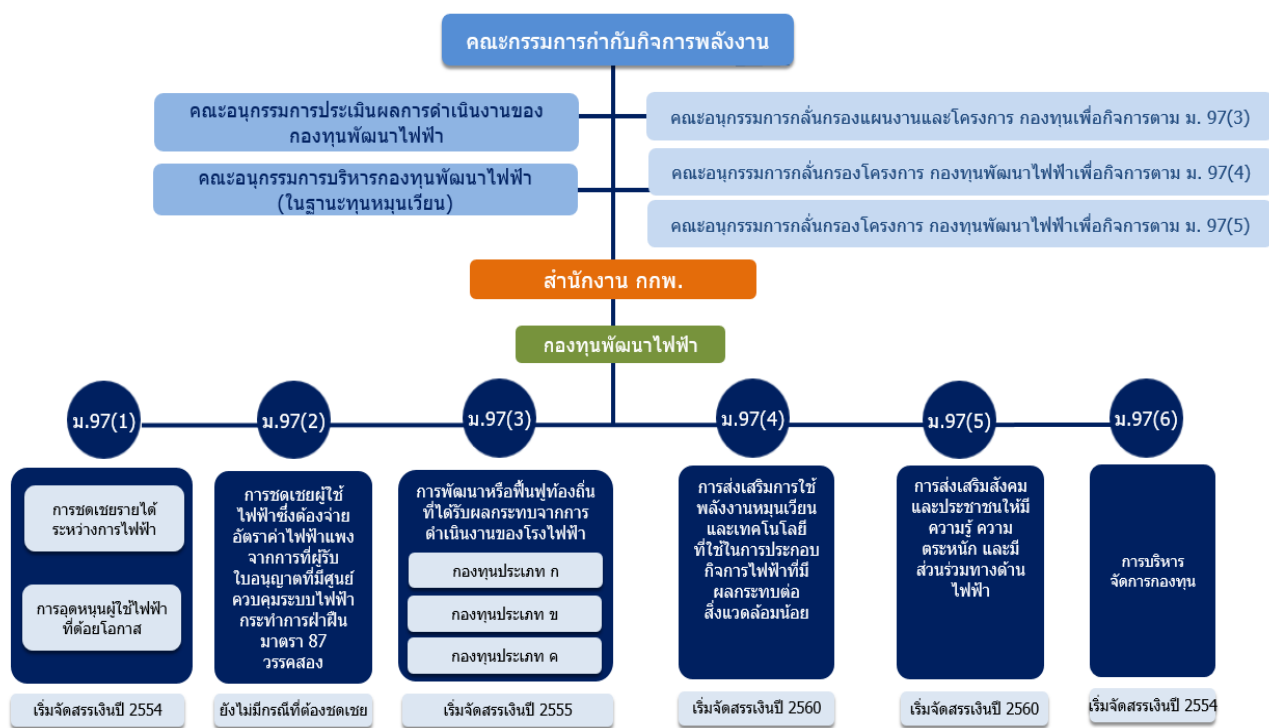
คณะกรรมการกำกับกิจการพลังงาน

คณะอนุกรรมการประเมินผลการดำเนินงานของกองทุนพัฒนาไฟฟ้า

คณะอนุกรรมการบริหารกองทุนพัฒนาไฟฟ้า (ในฐานะทุนหมุนเวียน)

คณะอนุกรรมการกลั่นกรองแผนงานและโครงการ กองทุนเพื่อกิจการตาม ม. 97(3)

คณะอนุกรรมการกลั่นกรองโครงการ กองทุนพัฒนาไฟฟ้าเพื่อกิจการตาม ม. 97(4)

คณะอนุกรรมการกลั่นกรองโครงการ กองทุนพัฒนาไฟฟ้าเพื่อกิจการตาม ม. 97(5)

สำนักงาน กกพ.

กองทุนพัฒนาไฟฟ้า

ม.97(1)

การชดเชยรายได้ระหว่างการไฟฟ้า

การอุดหนุนผู้ใช้ไฟฟ้าที่ด้อยโอกาส

เริ่มจัดสรรเงินปี 2554

ม.97(2)

การชดเชยผู้ใช้ไฟฟ้าซึ่งต้องจ่ายอัตราค่าไฟฟ้าแพงจากการที่ผู้รับใบอนุญาตที่มีศูนย์ควบคุมระบบไฟฟ้ากระทำการฝ่าฝืนมาตรา 87 วรรคสอง

ยังไม่มีกรณีที่ต้องชดเชย

ม.97(3)

การพัฒนาหรือฟื้นฟูท้องถิ่นที่ได้รับผลกระทบจากการดำเนินงานของโรงไฟฟ้า

กองทุนประเภท ก

กองทุนประเภท ข

กองทุนประเภท ค

เริ่มจัดสรรเงินปี 2555

ม.97(4)

การส่งเสริมการใช้พลังงานหมุนเวียนและเทคโนโลยีที่ใช้ในการประกอบกิจการไฟฟ้าที่มีผลกระทบต่อสิ่งแวดล้อมน้อย

เริ่มจัดสรรเงินปี 2560

ม.97(5)

การส่งเสริมสังคมและประชาชนให้มีความรู้ ความตระหนัก และมีส่วนร่วมทางด้านไฟฟ้า

เริ่มจัดสรรเงินปี 2560

ม.97(6)

การบริหารจัดการกองทุน

เริ่มจัดสรรเงินปี 2554